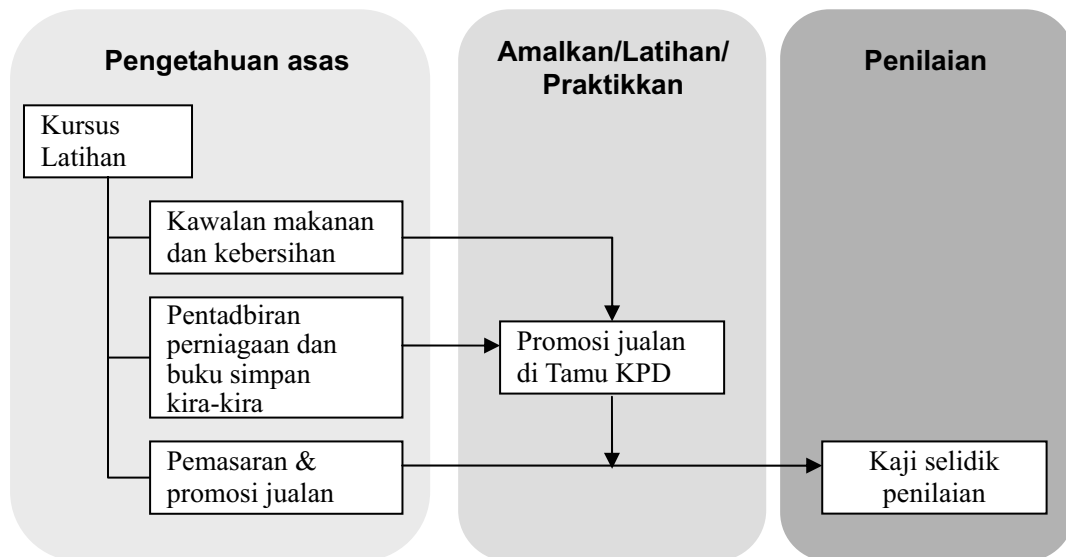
Pengetahuan asas

Amalkan/Latihan/ Praktikkan

Penilaian

Kursus Latihan

Kawalan makanan dan kebersihan

Pentadbiran perniagaan dan buku simpan kira-kira

Pemasaran & promosi jualan

Promosi jualan di Tamu KPD

Kaji selidik penilaian